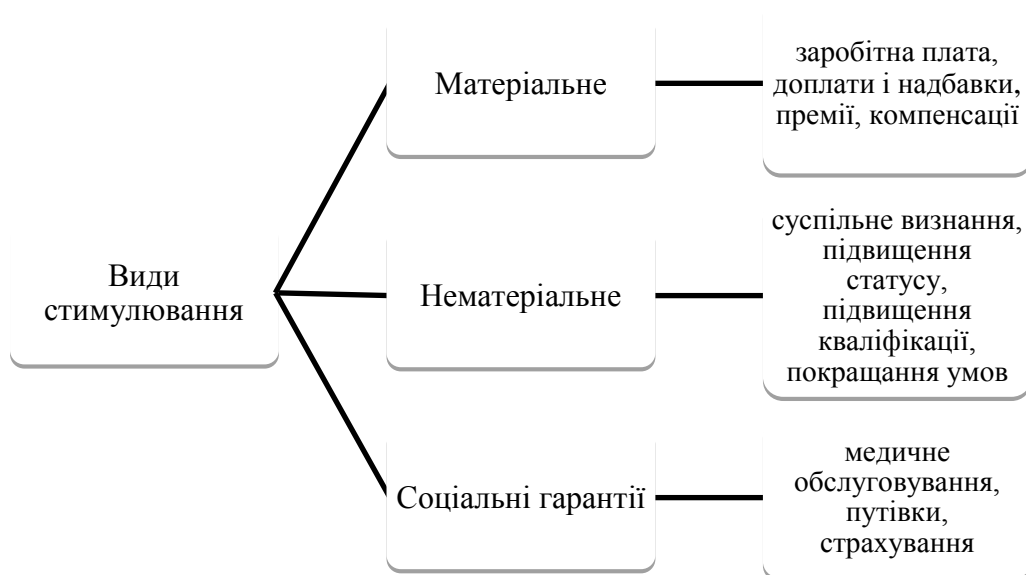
Види стимулювання

Матеріальне

заробітна плата, доплати і надбавки, премії, компенсації

Нематеріальне

суспільне визнання, підвищення статусу, підвищення кваліфікації, покращання умов

Соціальні гарантії

медичне обслуговування, путівки, страхування